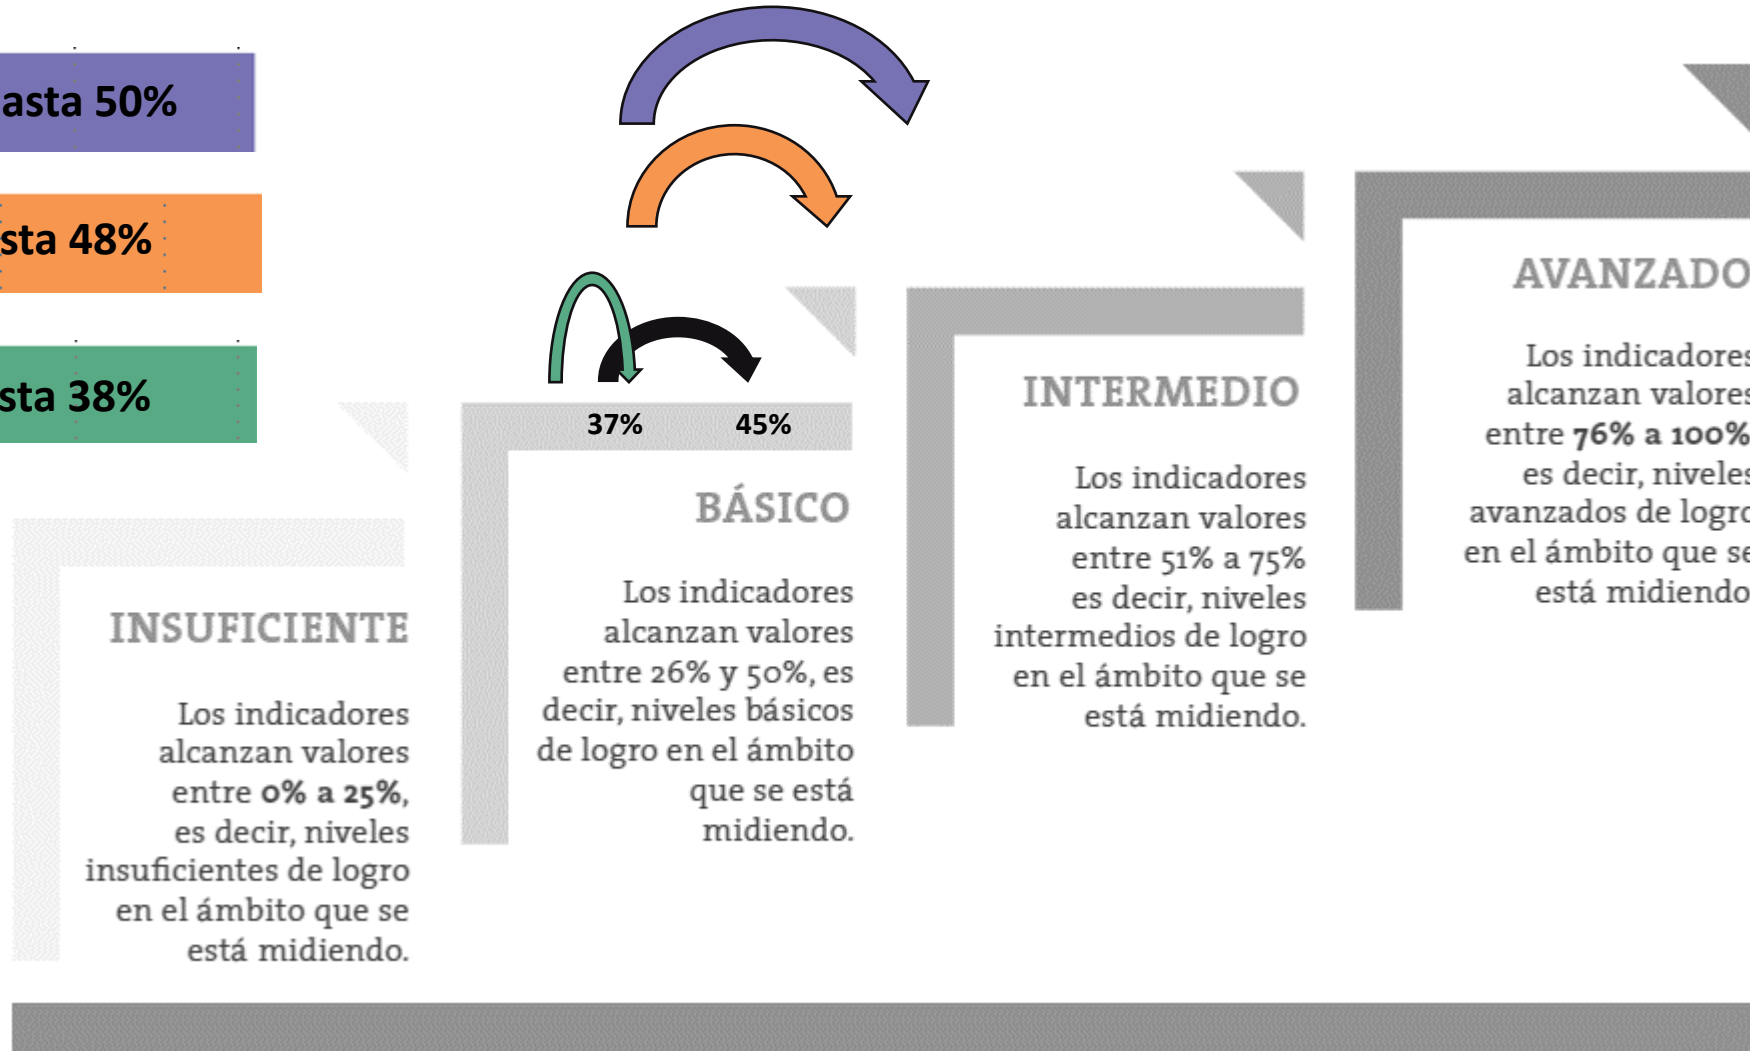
asta 50%

sta 48%

sta 38%

37%

45%

INSUFICIENTE

Los indicadores alcanzan valores entre 0% a 25%, es decir, niveles insuficientes de logro en el ámbito que se está midiendo.

BÁSICO

Los indicadores alcanzan valores entre 26% y 50%, es decir, niveles básicos de logro en el ámbito que se está midiendo.

INTERMEDIO

Los indicadores alcanzan valores entre 51% a 75% es decir, niveles intermedios de logro en el ámbito que se está midiendo.

AVANZADO

Los indicadores alcanzan valores entre 76% a 100% es decir, niveles avanzados de logro en el ámbito que se está midiendo